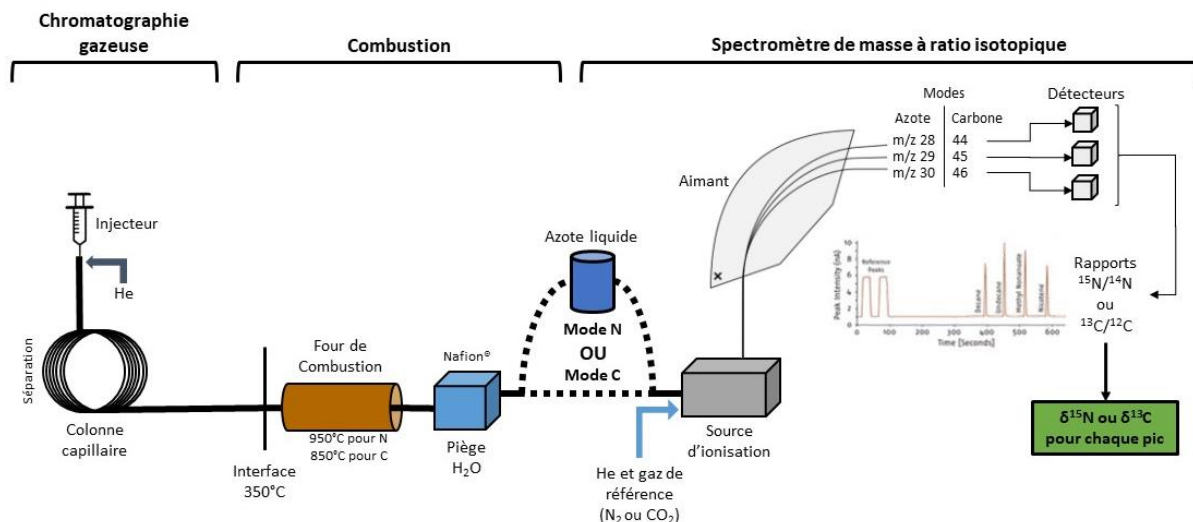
Chromatographie gazeuse

Combustion

Spectromètre de masse à ratio isotopique

Modes

Azote | Carbone

m/z 28 | 44

m/z 29 | 45

m/z 30 | 46

Détecteurs

Aimant

Injecteur

He

Azote liquide

Mode N
OU
Mode C

Reference Peaks

Decane

Undecane

Methyl Nonanoate

Nicotene

Peak Intensity (nA)

Time [Seconds]

Rapports $^{15}N/^{14}N$ ou $^{13}C/^{12}C$

Séparation

Colonne capillaire

Four de Combustion

950°C pour N
850°C pour C

Nafion®

Piège $H_2O$

Interface 350°C

He et gaz de référence ($N_2$ ou $CO_2$)

Source d'ionisation

$\delta^{15}N$ ou $\delta^{13}C$ pour chaque pic